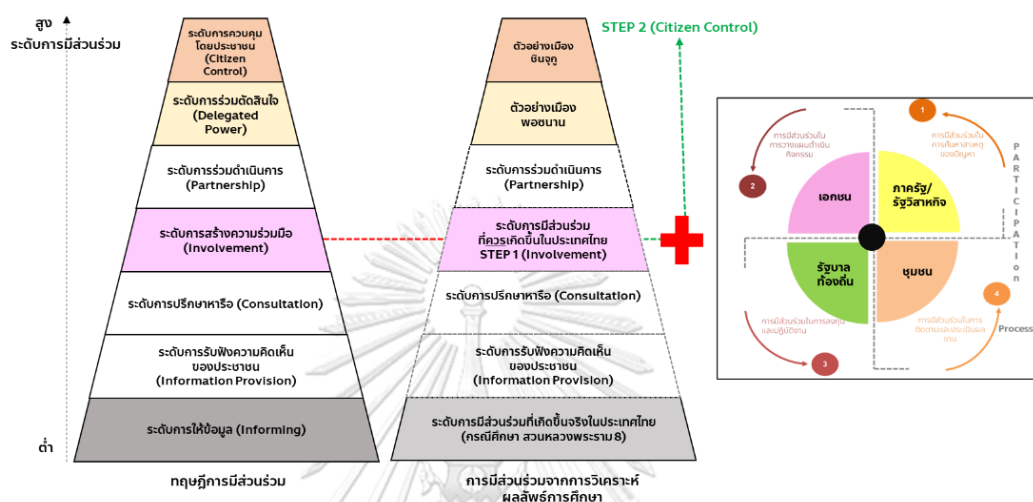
สูง
ระดับการมีส่วนร่วม

ต่ำ

ระดับการควบคุมโดยประชาชน (Citizen Control)

ระดับการร่วมตัดสินใจ (Delegated Power)

ระดับการร่วมดำเนินการ (Partnership)

ระดับการสร้างความร่วมมือ (Involvement)

ระดับการปรึกษาหารือ (Consultation)

ระดับการรับฟังความคิดเห็นของประชาชน (Information Provision)

ระดับการให้ข้อมูล (Informing)

ทฤษฎีการมีส่วนร่วม

STEP 2 (Citizen Control)

ตัวอย่างเมืองชินจูกู

ตัวอย่างเมืองพอชนาน

ระดับการร่วมดำเนินการ (Partnership)

ระดับการมีส่วนร่วมที่ควรเกิดขึ้นในประเทศไทย STEP 1 (Involvement)

ระดับการปรึกษาหารือ (Consultation)

ระดับการรับฟังความคิดเห็นของประชาชน (Information Provision)

ระดับการมีส่วนร่วมที่เกิดขึ้นจริงในประเทศไทย (กรณีศึกษา สวนหลวงพระราม 8)

การมีส่วนร่วมจากการวิเคราะห์ผลลัพธ์การศึกษา

1
การมีส่วนร่วมในการค้นหาสาเหตุของปัญหา

2
การมีส่วนร่วมในการวางแผนดำเนินกิจกรรม

3
การมีส่วนร่วมในการลงทุนและปฏิบัติงาน

4
การมีส่วนร่วมในการติดตามและประเมินผลงาน

เอกชน

ภาครัฐ/รัฐวิสาหกิจ

รัฐบาลท้องถิ่น

ชุมชน

PARTICIPATion

Process